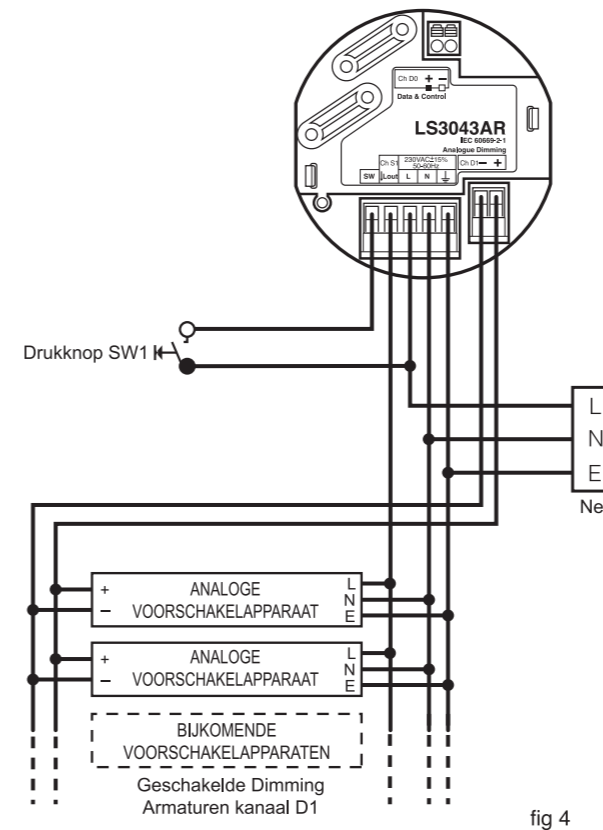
Ch D0 + –
Data & Control
LS3043AR
IEC 60669-2-1
Analogue Dimming
Ch S1
230VAC±15% 50-60Hz
Ch D1 – +
SW
Lout
L
N

Drukknop SW1

L
N
E
Ne

+ ANALOGE – VOORSCHAKELAPPARAAT
L
N
E

+ ANALOGE – VOORSCHAKELAPPARAAT
L
N
E

BIJKOMENDE VOORSCHAKELAPPARATEN

Geschakelde Dimming
Armaturen kanaal D1

fig 4